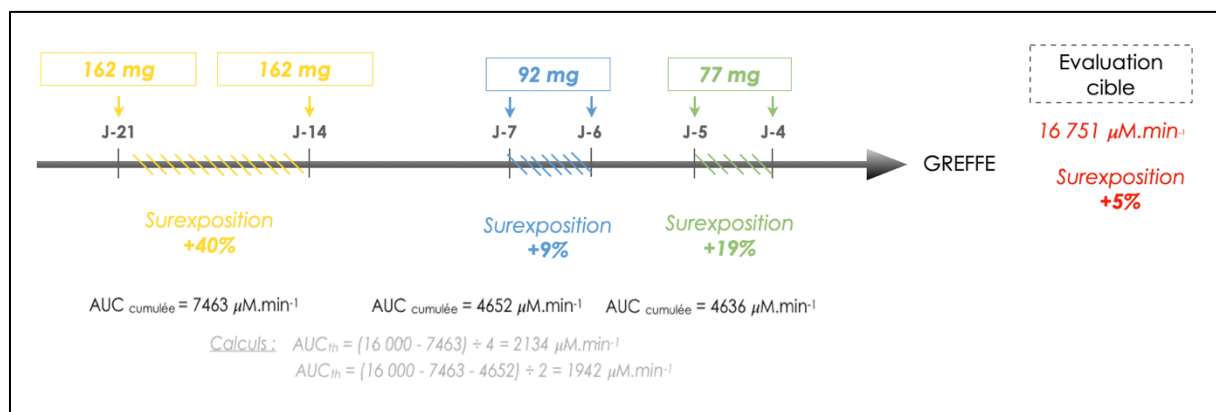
162 mg
162 mg
92 mg
77 mg
Evaluation cible

J-21
J-14
J-7
J-6
J-5
J-4
GREFFE

$16\ 751\ \mu M.min^{-1}$

Surexposition
+5%

Surexposition
+40%

Surexposition
+9%

Surexposition
+19%

AUC $_{cumulée}$ = 7463 $\mu$M.min$^{-1}$
AUC $_{cumulée}$ = 4652 $\mu$M.min$^{-1}$
AUC $_{cumulée}$ = 4636 $\mu$M.min$^{-1}$

Calculs : $AUC_{th} = (16\ 000 - 7463) \div 4 = 2134\ \mu M.min^{-1}$
$AUC_{th} = (16\ 000 - 7463 - 4652) \div 2 = 1942\ \mu M.min^{-1}$